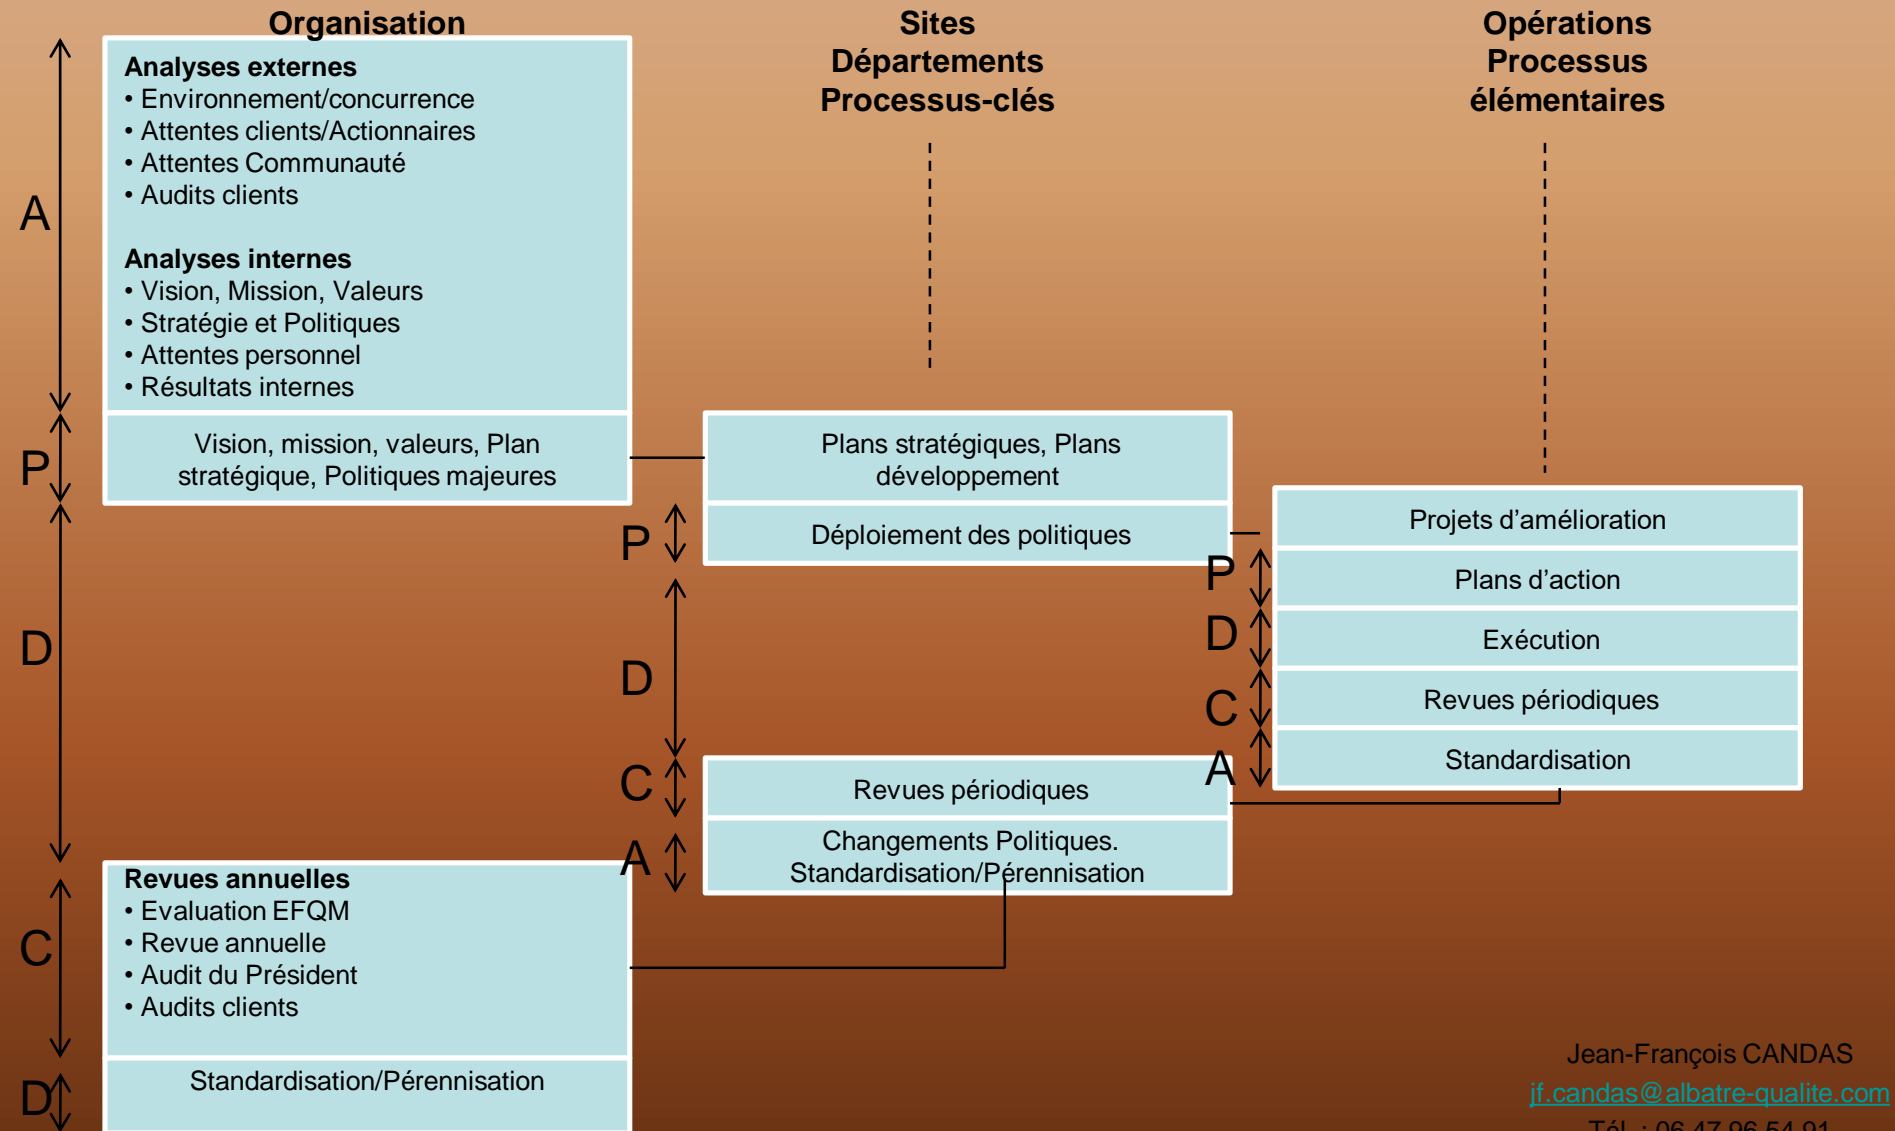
Organisation

Sites
Départements
Processus-clés

Opérations
Processus
élémentaires

A

Analyses externes
• Environnement/concurrence
• Attentes clients/Actionnaires
• Attentes Communauté
• Audits clients

Analyses internes
• Vision, Mission, Valeurs
• Stratégie et Politiques
• Attentes personnel
• Résultats internes

P

Vision, mission, valeurs, Plan stratégique, Politiques majeures

Plans stratégiques, Plans développement

Déploiement des politiques

P

Projets d'amélioration

P

Plans d'action

D

Exécution

C

Revues périodiques

A

Standardisation

D

D

C

Revues périodiques

A

Changements Politiques. Standardisation/Pérennisation

C

Revues annuelles
• Evaluation EFQM
• Revue annuelle
• Audit du Président
• Audits clients

D

Standardisation/Pérennisation

Jean-François CANDAS
jf.candas@albatre-qualite.com
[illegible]